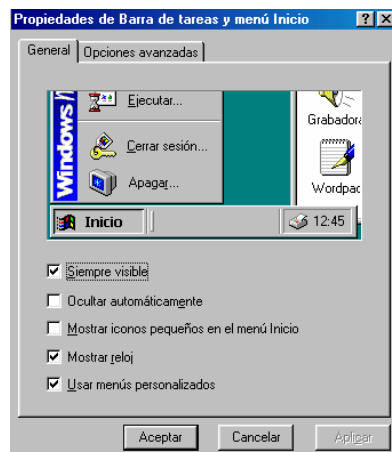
Propiedades de Barra de tareas y menú Inicio
?
×
General
Opciones avanzadas
Windows
Ejecutar...
Cerrar sesión...
Apagar...
Grabadora
Wordpad
Inicio
12:45
Siempre visible
Ocultar automáticamente
Mostrar iconos pequeños en el menú Inicio
Mostrar reloj
Usar menús personalizados
Aceptar
Cancelar
Aplicar